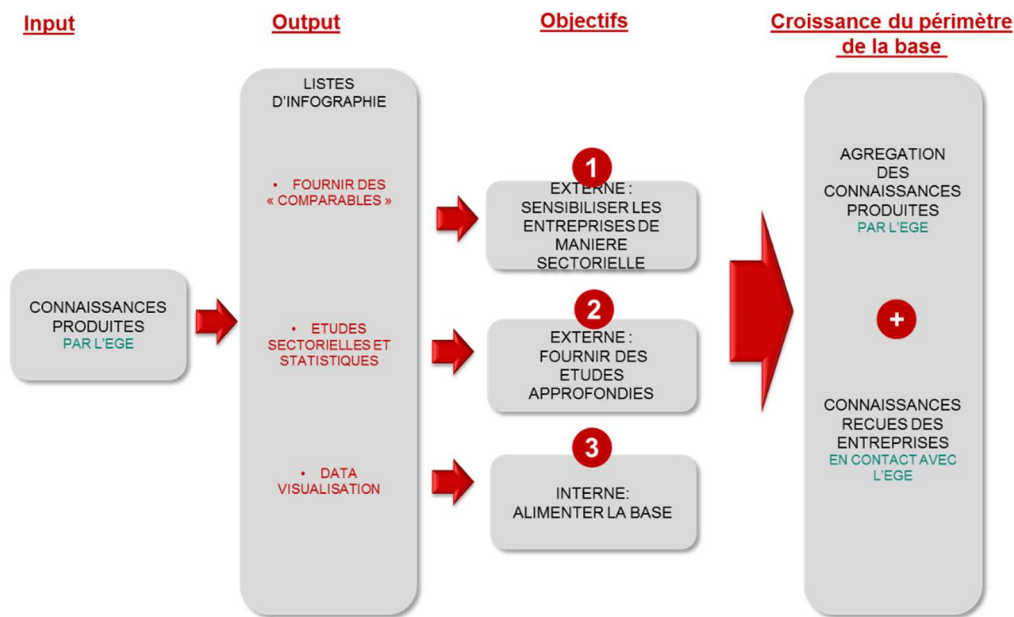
Input

Output

Objectifs

Croissance du périmètre de la base

CONNAISSANCES PRODUITES PAR L'EGE

LISTES D'INFOGRAPHIE

• FOURNIR DES « COMPARABLES »

• ETUDES SECTORIELLES ET STATISTIQUES

• DATA VISUALISATION

1

EXTERNE : SENSIBILISER LES ENTREPRISES DE MANIERE SECTORIELLE

2

EXTERNE : FOURNIR DES ETUDES APPROFONDIES

3

INTERNE: ALIMENTER LA BASE

AGREGATION DES CONNAISSANCES PRODUITES PAR L'EGE

+

CONNAISSANCES RECUES DES ENTREPRISES EN CONTACT AVEC L'EGE